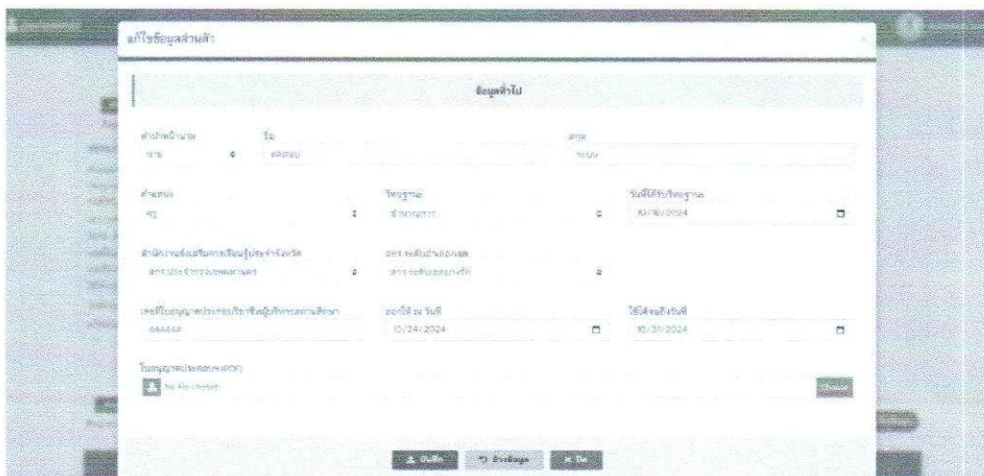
แก้ไขข้อมูลส่วนตัว

ข้อมูลทั่วไป

คำนำหน้านาม
นาย

ชื่อ
ทดสอบ

สกุล
ระบบ

ตำแหน่ง
ครู

วิทยฐานะ
ชำนาญการ

วันที่ได้รับวิทยฐานะ
10/10/2024

สำนักงานส่งเสริมการเรียนรู้ประจำจังหวัด
สกร.ประจำกรุงเทพมหานคร

สกร.ระดับอำเภอ/เขต
สกร.ระดับเขตบางรัก

เลขที่ใบอนุญาตประกอบวิชาชีพผู้บริหารการศึกษา
444444

ออกให้ ณ วันที่
10/24/2024

ใช้ได้จนถึงวันที่
10/31/2024

ใบอนุญาตประกอบฯ (PDF)
No file chosen

Choose

บันทึก
ล้างข้อมูล
ปิด